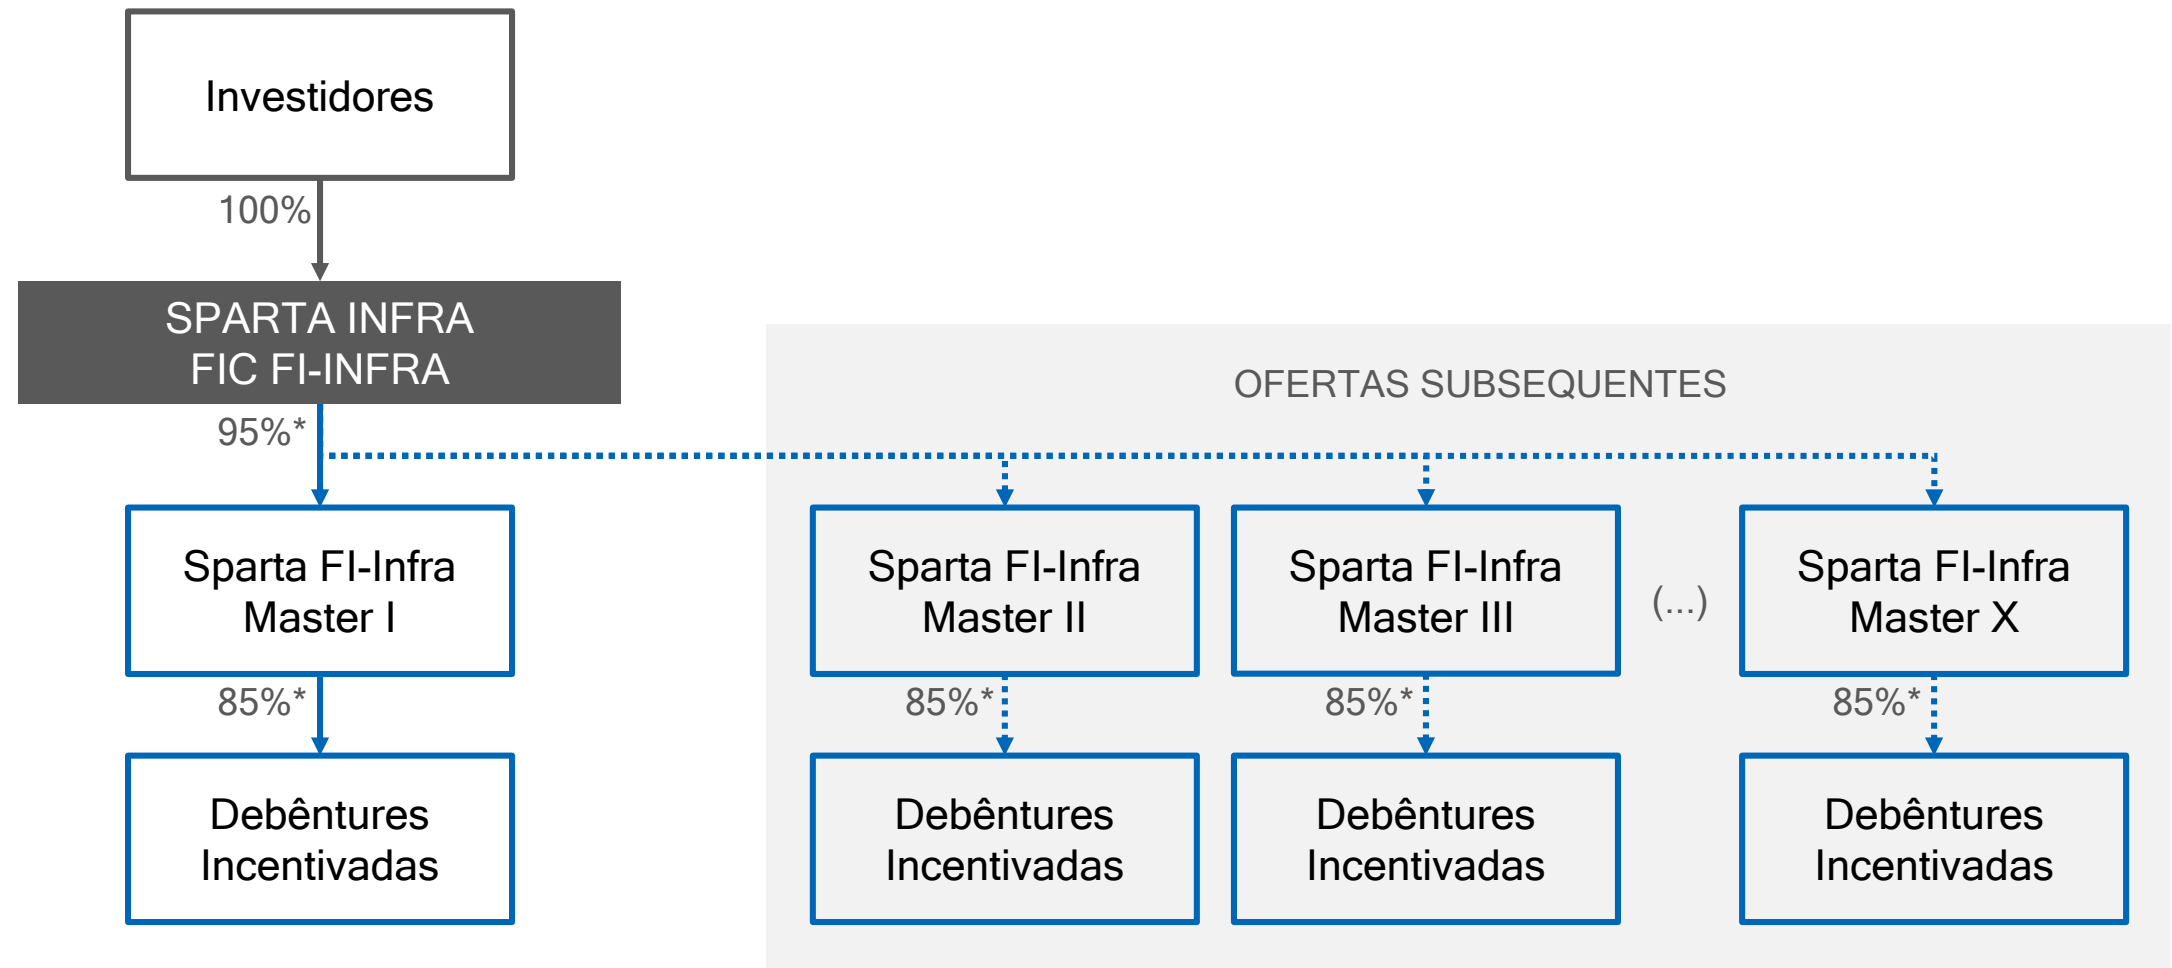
Investidores

100%

SPARTA INFRA
FIC FI-INFRA

95%*

OFERTAS SUBSEQUENTES

Sparta FI-Infra
Master I

85%*

Debêntures
Incentivadas

Sparta FI-Infra
Master II

85%*

Debêntures
Incentivadas

Sparta FI-Infra
Master III

85%*

Debêntures
Incentivadas

(...)

Sparta FI-Infra
Master X

85%*

Debêntures
Incentivadas